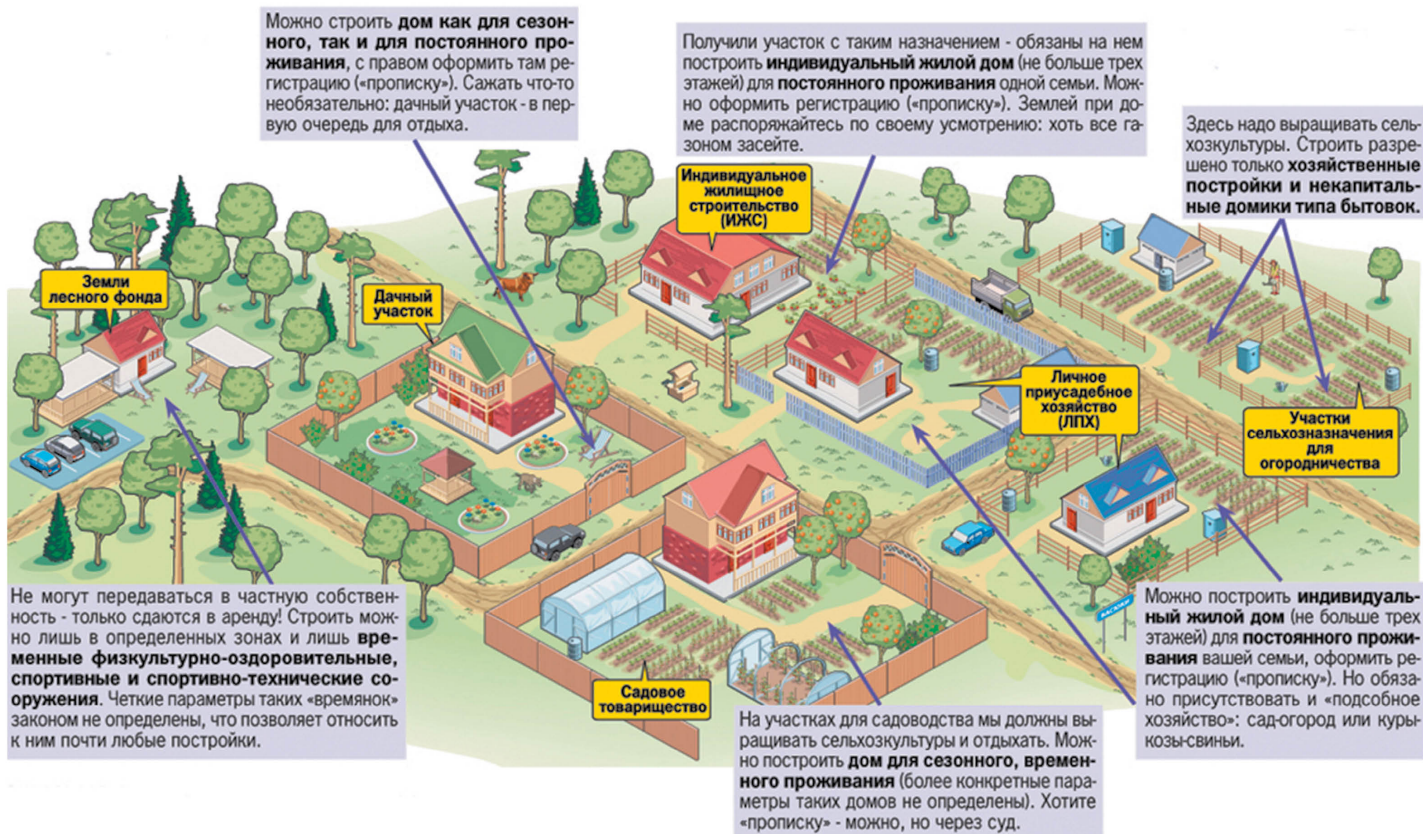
Можно строить **дом как для сезонного, так и для постоянного проживания**, с правом оформить там регистрацию («прописку»). Сажать что-то необязательно: дачный участок - в первую очередь для отдыха.

Получили участок с таким назначением - обязаны на нем построить **индивидуальный жилой дом** (не больше трех этажей) для **постоянного проживания** одной семьи. Можно оформить регистрацию («прописку»). Землей при доме распоряжайтесь по своему усмотрению: хоть все газоном засейте.

Здесь надо выращивать сельхозкультуры. Строить разрешено только **хозяйственные постройки и некапитальные домики типа бытовок.**

Индивидуальное жилищное строительство (ИЖС)

Земли лесного фонда

Дачный участок

Личное приусадебное хозяйство (ЛПХ)

Участки сельхозназначения для огородничества

Не могут передаваться в частную собственность - только сдаются в аренду! Строить можно лишь в определенных зонах и лишь **временные физкультурно-оздоровительные, спортивные и спортивно-технические сооружения**. Четкие параметры таких «времянок» законом не определены, что позволяет относить к ним почти любые постройки.

Садовое товарищество

На участках для садоводства мы должны выращивать сельхозкультуры и отдыхать. Можно построить **дом для сезонного, временного проживания** (более конкретные параметры таких домов не определены). Хотите «прописку» - можно, но через суд.

Можно построить **индивидуальный жилой дом** (не больше трех этажей) для **постоянного проживания** вашей семьи, оформить регистрацию («прописку»). Но обязано присутствовать и «подсобное хозяйство»: сад-огород или куры-козы-свиньи.